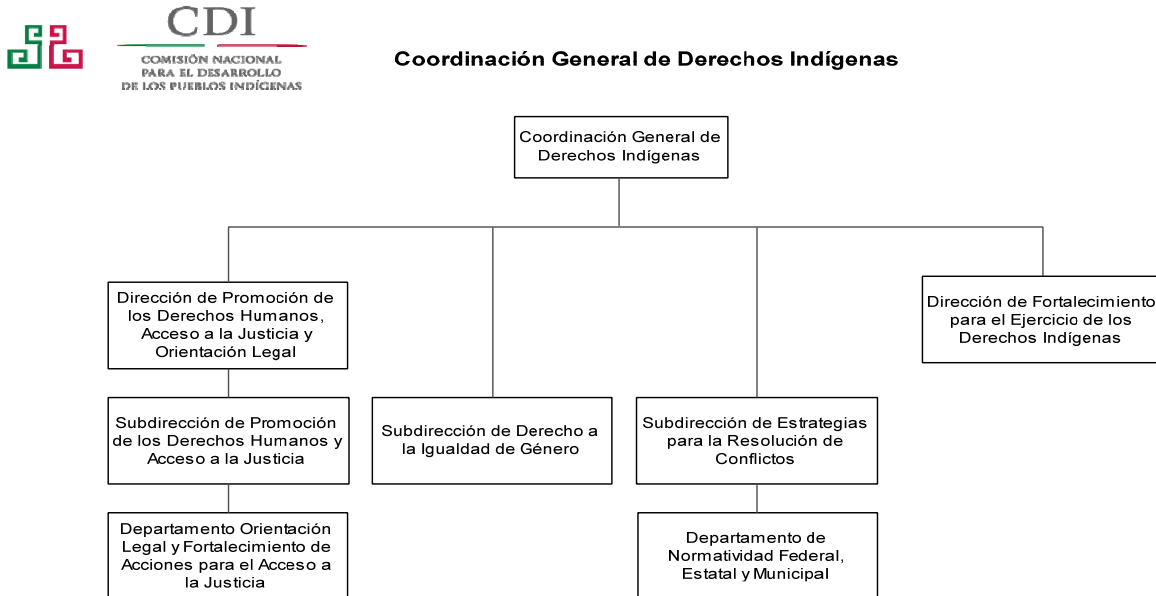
CDI
COMISIÓN NACIONAL PARA EL DESARROLLO DE LOS PUEBLOS INDÍGENAS

Coordinación General de Derechos Indígenas

Coordinación General de Derechos Indígenas

Dirección de Promoción de los Derechos Humanos, Acceso a la Justicia y Orientación Legal

Dirección de Fortalecimiento para el Ejercicio de los Derechos Indígenas

Subdirección de Promoción de los Derechos Humanos y Acceso a la Justicia

Subdirección de Derecho a la Igualdad de Género

Subdirección de Estrategias para la Resolución de Conflictos

Departamento Orientación Legal y Fortalecimiento de Acciones para el Acceso a la Justicia

Departamento de Normatividad Federal, Estatal y Municipal